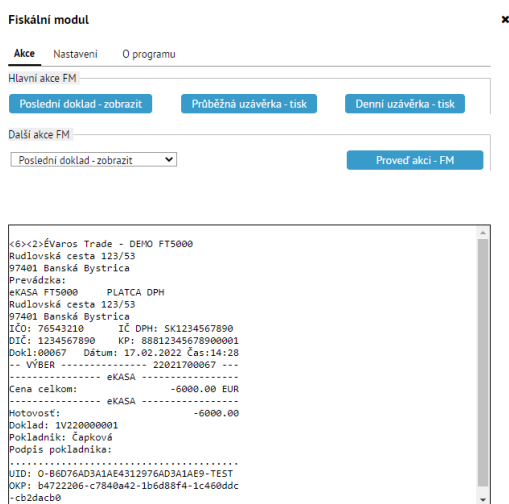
Fiskální modul

×

Akce Nastavení O programu

Hlavní akce FM

Poslední doklad - zobrazit

Průběžná uzávěrka - tisk

Denní uzávěrka - tisk

Další akce FM

Poslední doklad - zobrazit

Proveď akci - FM

<6><2>ÉVaros Trade - DEMO FT5000
Rudlovská cesta 123/53
97401 Banská Bystrica
Prevádzka:
eKASA FT5000 PLATCA DPH
Rudlovská cesta 123/53
97401 Banská Bystrica
IČO: 76543210 IČ DPH: SK1234567890
DIČ: 1234567890 KP: 88812345678900001
Dokl:00067 Dátum: 17.02.2022 Čas:14:28
-- VÝBER -------------- 22021700067 ---
---------------- eKASA ----------------
Cena celkom: -6000.00 EUR
---------------- eKASA ----------------
Hotovosť: -6000.00
Doklad: 1V220000001
Pokladník: Čapková
Podpis pokladníka:
........................................
UID: O-B6D76AD3A1AE4312976AD3A1AE9-TEST
OKP: b4722206-c7840a42-1b6d88f4-1c460ddc
-cb2dacb0